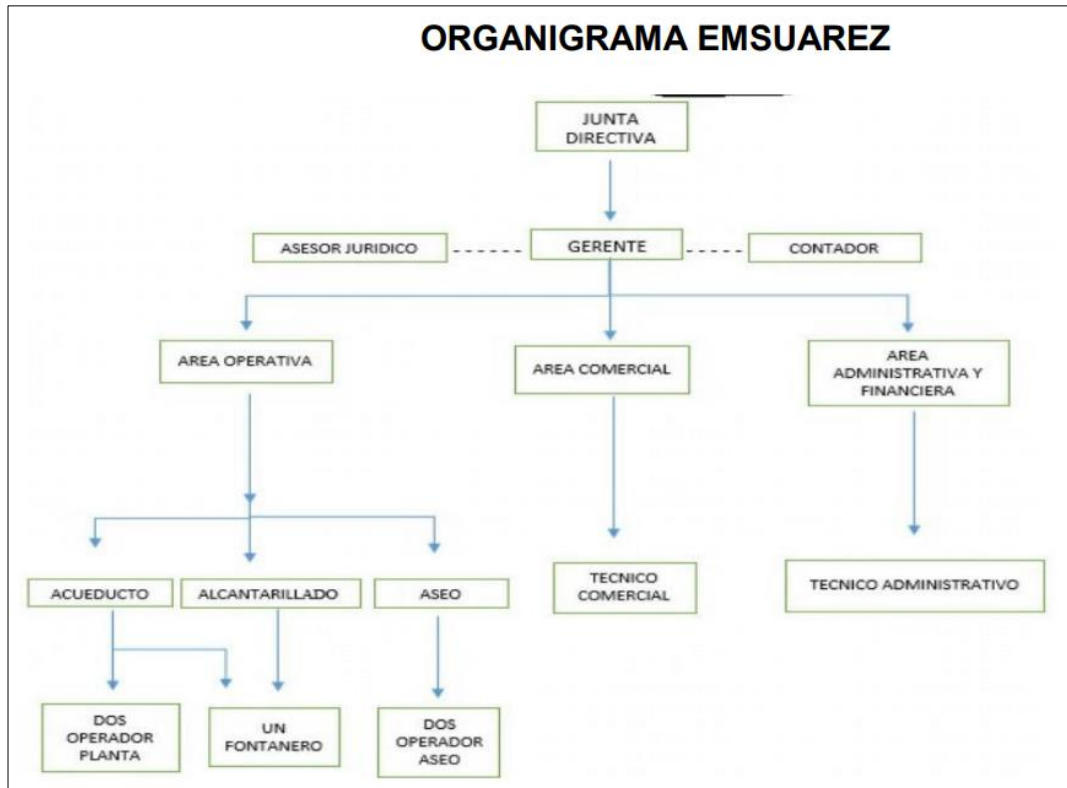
ORGANIGRAMA EMSUAREZ

JUNTA DIRECTIVA

ASESOR JURIDICO

GERENTE

CONTADOR

AREA OPERATIVA

AREA COMERCIAL

AREA ADMINISTRATIVA Y FINANCIERA

ACUEDUCTO

ALCANTARILLADO

ASEO

TECNICO COMERCIAL

TECNICO ADMINISTRATIVO

DOS OPERADOR PLANTA

UN FONTANERO

DOS OPERADOR ASEO